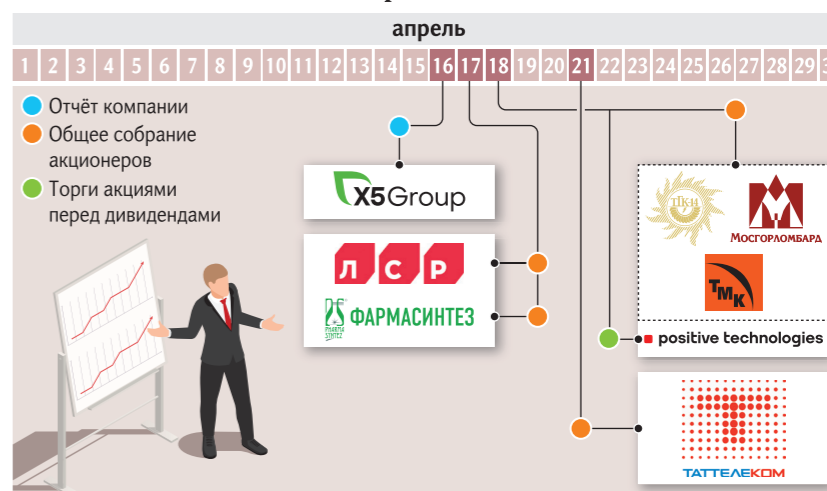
апрель

| 1 | 2 | 3 | 4 | 5 | 6 | 7 | 8 | 9 | 10 | 11 | 12 | 13 | 14 | 15 | 16 | 17 | 18 | 19 | 20 | 21 | 22 | 23 | 24 | 25 | 26 | 27 | 28 | 29 | 3 |
|---|---|---|---|---|---|---|---|---|---|---|---|---|---|---|---|---|---|---|---|---|---|---|---|---|---|---|---|---|---|

Отчёт компании
Общее собрание акционеров
Торги акциями перед дивидендами

X5Group

Л С Р

ФАРМАСИНТЕЗ

ПКН

МОСГОРЛОМБАРД

ТМК

positive technologies

ТАТТЕЛЕКОМ